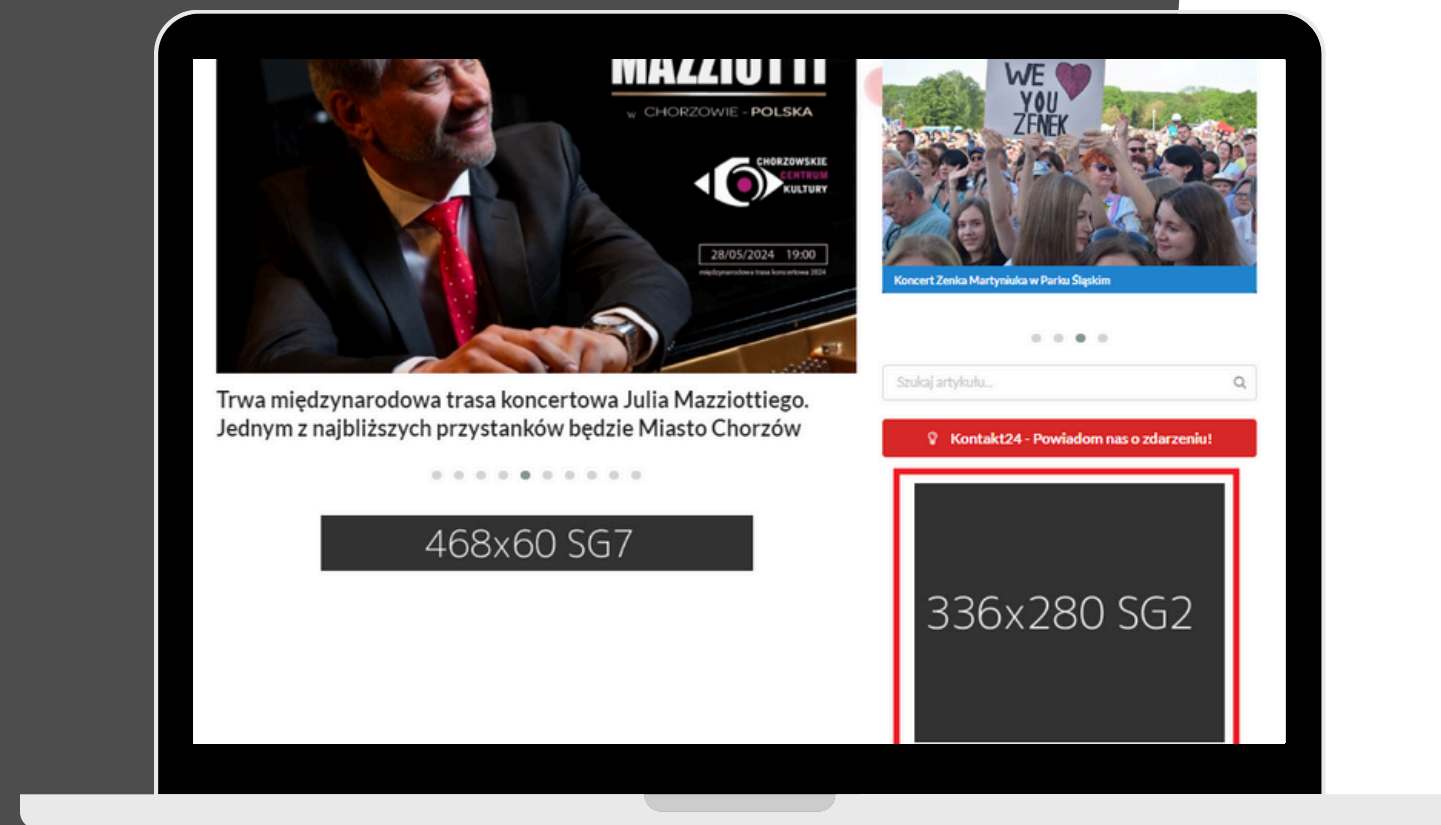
MAZZIOTTI

w CHORZOWIE - POLSKA

CHORZOWSKIE CENTRUM KULTURY

28/05/2024 19:00

międzynarodowa trasa koncertowa 2024

WE ♥ YOU ZENEK

Koncert Zenka Martyniuka w Parku Śląskim

Trwa międzynarodowa trasa koncertowa Julia Mazziottiego. Jednym z najbliższych przystanków będzie Miasto Chorzów

Szukaj artykułu...

Kontakt24 - Powiadom nas o zdarzeniu!

468x60 SG7

336x280 SG2